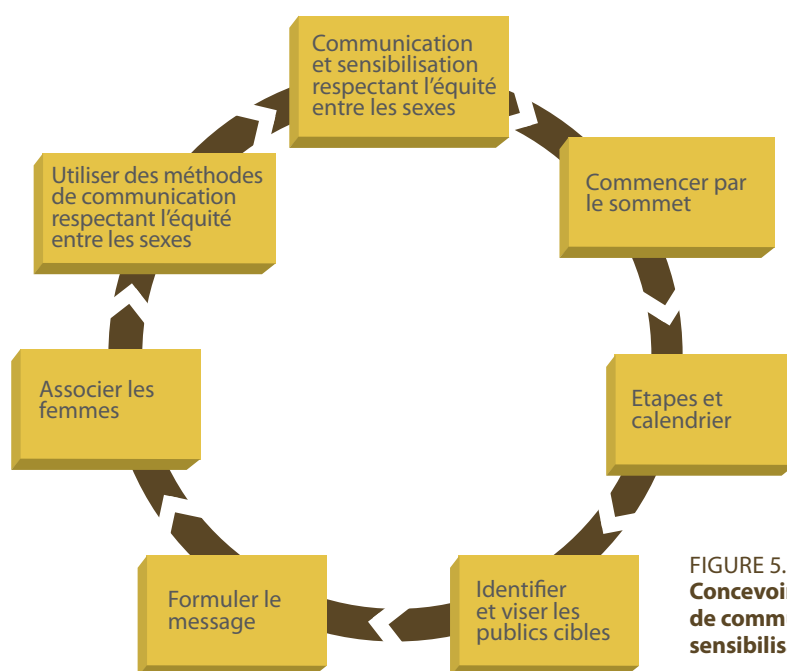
Communication et sensibilisation respectant l'équité entre les sexes

Commencer par le sommet

Etapes et calendrier

Identifier et viser les publics cibles

Formuler le message

Associer les femmes

Utiliser des méthodes de communication respectant l'équité entre les sexes

FIGURE 5.

Concevoir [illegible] de comm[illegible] sensibilis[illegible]